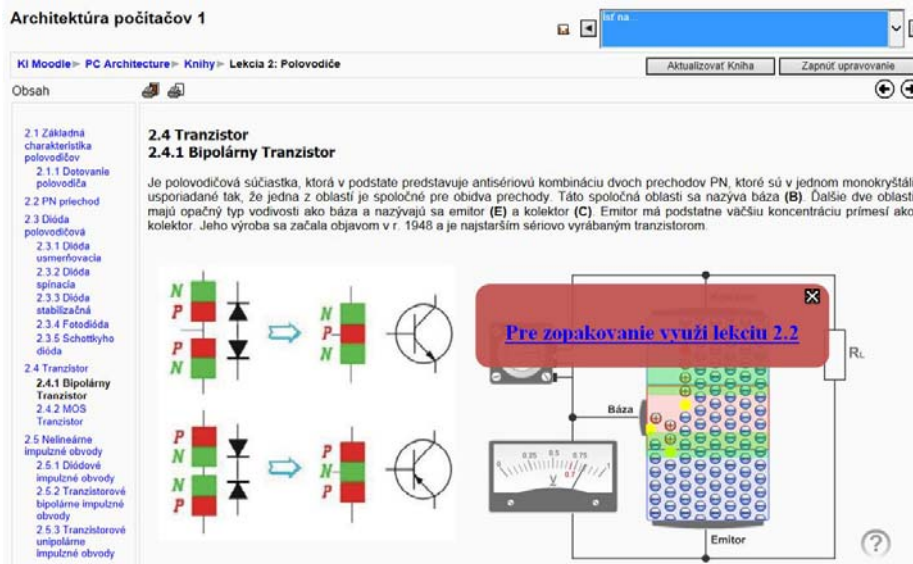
Architektúra počítačov 1

Isť na...

KI Moodle ▸ PC Architecture ▸ Knihy ▸ Lekcia 2: Polovodiče

Aktualizovať Kniha

Zapnúť upravovanie

Obsah

2.1 Základná charakteristika polovodičov
2.1.1 Dotovanie polovodiča
2.2 PN priechod
2.3 Dióda polovodičová
2.3.1 Dióda usmerňovacia
2.3.2 Dióda spínacia
2.3.3 Dióda stabilizačná
2.3.4 Fotodióda
2.3.5 Schottkyho dióda
2.4 Tranzistor
2.4.1 Bipolárny Tranzistor
2.4.2 MOS Tranzistor
2.5 Nelineárne impulzné obvody
2.5.1 Diódové impulzné obvody
2.5.2 Tranzistorové bipolárne impulzné obvody
2.5.3 Tranzistorové unipolárne impulzné obvody

2.4 Tranzistor
2.4.1 Bipolárny Tranzistor

Je polovodičová súčiastka, ktorá v podstate predstavuje antisériovú kombináciu dvoch prechodov PN, ktoré sú v jednom monokryštáli usporiadané tak, že jedna z oblastí je spoločné pre obidva prechody. Táto spoločná oblasti sa nazýva báza **(B)**. Ďalšie dve oblasti majú opačný typ vodivosti ako báza a nazývajú sa emitor **(E)** a kolektor **(C)**. Emitor má podstatne väčšiu koncentráciu prímesí ako kolektor. Jeho výroba sa začala objavom v r. 1948 a je najstarším sériovo vyrábaným tranzistorom.

N
P
P
N
N
P
N
P
N
N
P
P
P
N
P

Pre zopakovanie využi lekciu 2.2

RL

Báza

0.25 0.5 0.75
0 1
V

Emitor

?